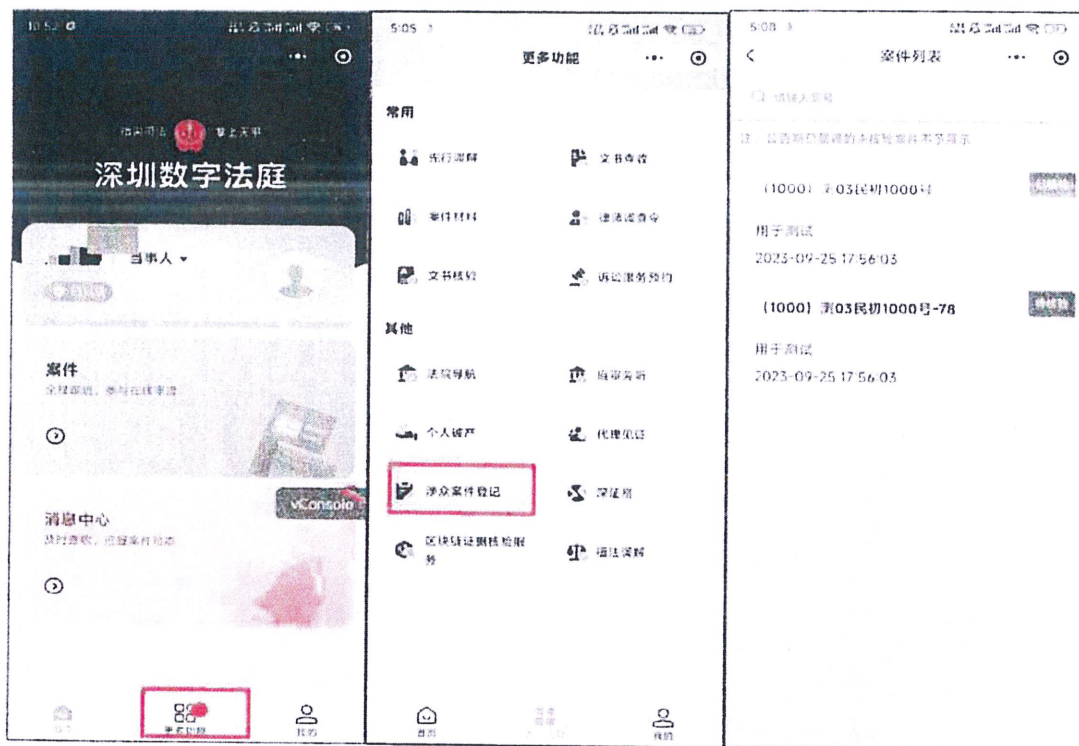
10:52

指尖司法 掌上天平

深圳数字法庭

当事人

案件

全程跟踪，参与在线审理

消息中心

及时查收，掌握案件动态

vConsole

首页

更多功能

我的

5:05

更多功能

常用

先行调解

文书查看

案件材料

电子送达查看

文书核验

诉讼服务预约

其他

法院导航

庭审旁听

个人破产

代理见证

涉众案件登记

深证明

区块链证据核验服务

语法咨询

首页

我的

5:08

案件列表

请输入案号

注：公告期内登记的未核验案件不予显示

（1000）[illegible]03民初1000号

用于测试

2023-09-25 17:56:03

（1000）测03民初1000号-78

用于测试

2023-09-25 17:56:03